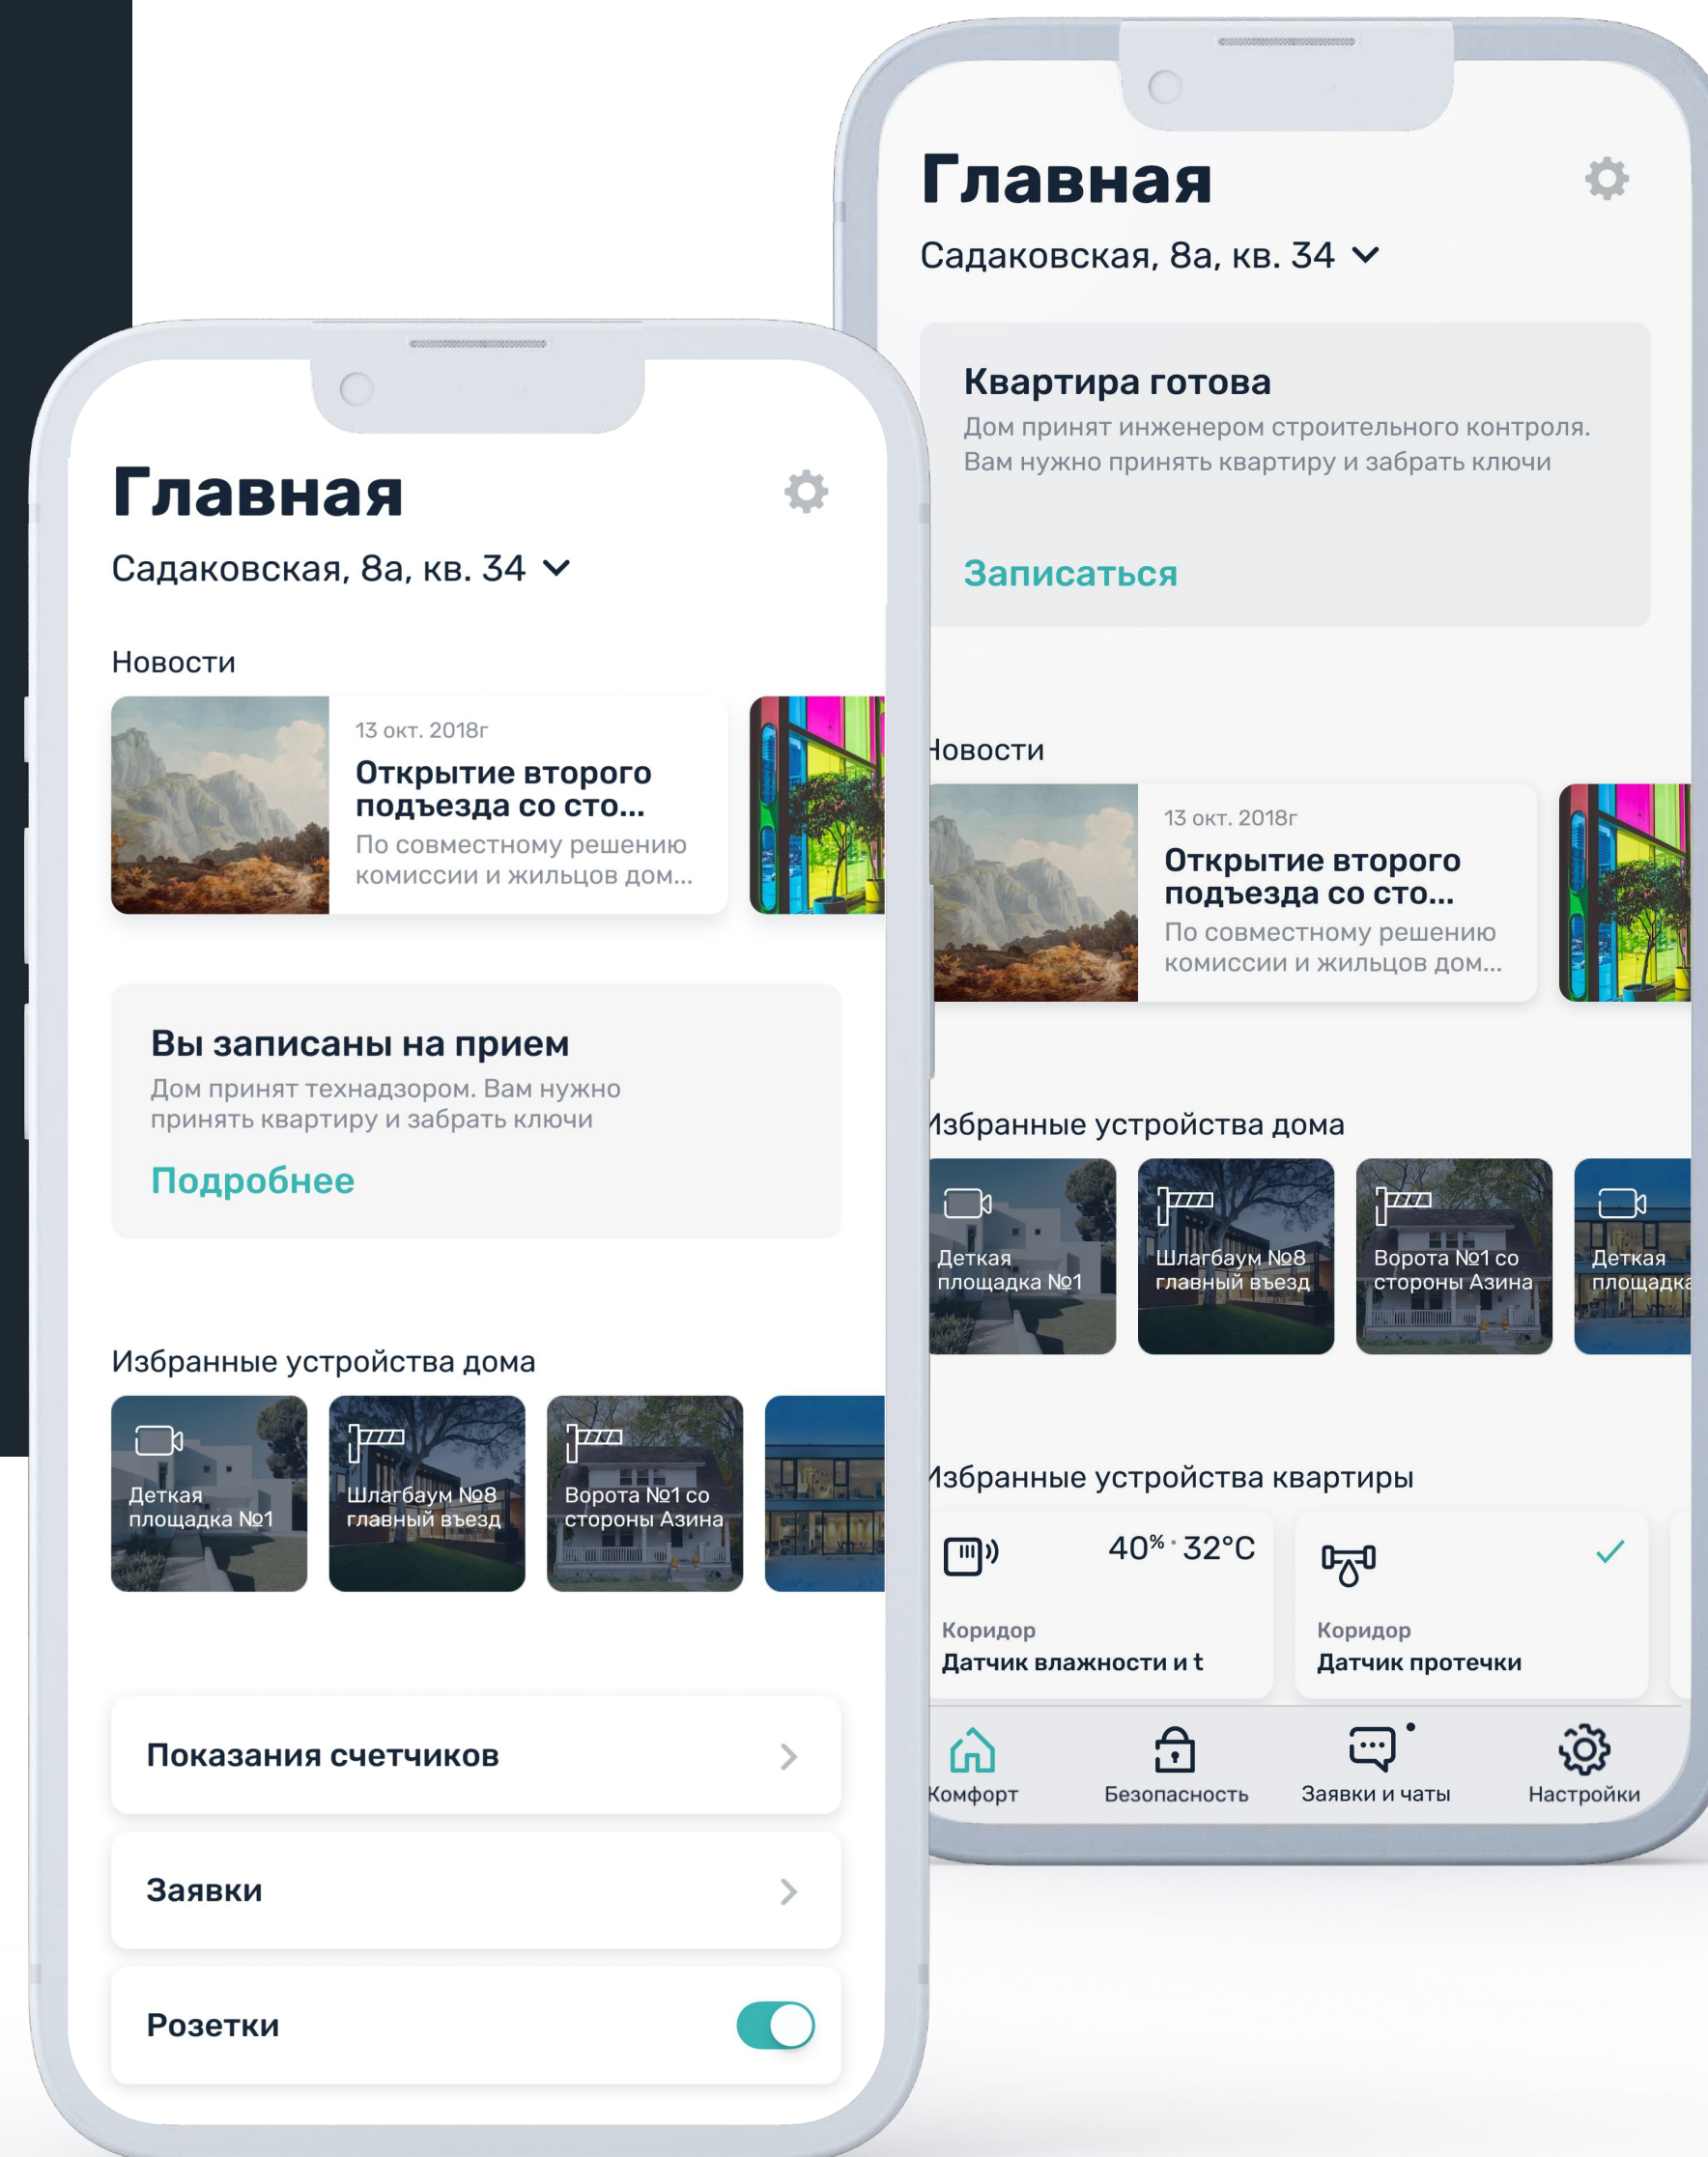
Главная

Садаковская, 8а, кв. 34

Новости

13 окт. 2018г

Открытие второго подъезда со сто...

По совместному решению комиссии и жильцов дом...

Вы записаны на прием

Дом принят технадзором. Вам нужно принять квартиру и забрать ключи

Подробнее

Избранные устройства дома

Детская площадка №1

Шлагбаум №8 главный въезд

Ворота №1 со стороны Азина

Показания счетчиков

Заявки

Розетки

Главная

Садаковская, 8а, кв. 34

Квартира готова

Дом принят инженером строительного контроля. Вам нужно принять квартиру и забрать ключи

Записаться

Новости

13 окт. 2018г

Открытие второго подъезда со сто...

По совместному решению комиссии и жильцов дом...

Избранные устройства дома

Детская площадка №1

Шлагбаум №8 главный въезд

Ворота №1 со стороны Азина

Детская площадка

Избранные устройства квартиры

40% · 32°C

Коридор

Датчик влажности и t

Коридор

Датчик протечки

Комфорт

Безопасность

Заявки и чаты

Настройки